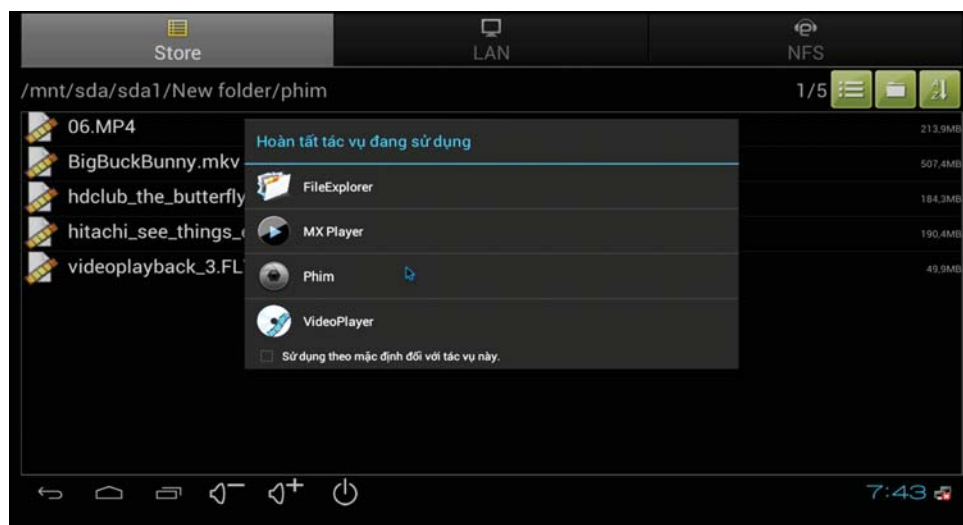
Store LAN NFS

/mnt/sda/sda1/New folder/phim 1/5

06.MP4 213,9MB
BigBuckBunny.mkv 507,4MB
hdclub_the_butterfly 184,3MB
hitachi_see_things_ 190,4MB
videoplayback_3.FL 49,9MB

Hoàn tất tác vụ đang sử dụng

FileExplorer

MX Player

Phim

VideoPlayer

Sử dụng theo mặc định đối với tác vụ này.

7:43